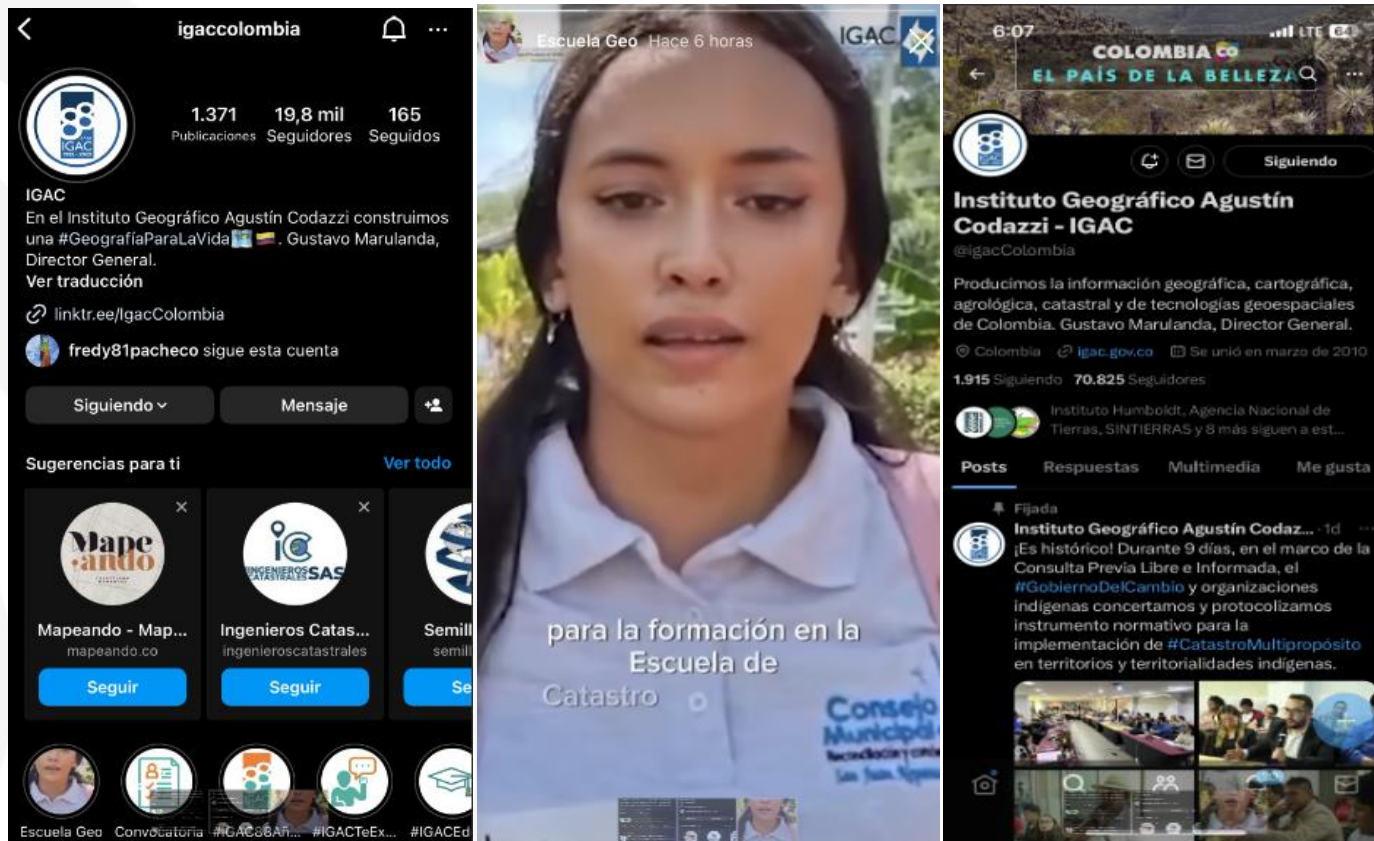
igaccolombia

1.371 Publicaciones
19,8 mil Seguidores
165 Seguidos

IGAC
En el Instituto Geográfico Agustín Codazzi construimos una #GeografíaParaLaVida 🇨🇴. Gustavo Marulanda, Director General.
Ver traducción

linktr.ee/IgacColombia

fredy81pacheco sigue esta cuenta

Siguiendo
Mensaje

Sugerencias para ti
Ver todo

Mapeando
Mapeando - Map...
mapeando.co
Seguir

Ingenieros Catas...
ingenieroscatastrales
Seguir

Semill...
semill...
Se...

Escuela Geo
Convocatoria
#IGAC88Añ...
#IGACTeEx...
#IGACEd...

Escuela Geo Hace 6 horas

IGAC

para la formación en la Escuela de Catastro

Consejo Municipal

6:07
LTE

COLOMBIA
EL PAÍS DE LA BELLEZA

Siguiendo

Instituto Geográfico Agustín Codazzi - IGAC
@igacColombia

Producimos la información geográfica, cartográfica, agrológica, catastral y de tecnologías geoespaciales de Colombia. Gustavo Marulanda, Director General.

Colombia igac.gov.co Se unió en marzo de 2010
1.915 Siguiendo 70.825 Seguidores

Instituto Humboldt, Agencia Nacional de Tierras, SINTIERRAS y 8 más siguen a est...

Posts
Respuestas
Multimedia
Me gusta

Fijada
Instituto Geográfico Agustín Codaz... · 1d
¡Es histórico! Durante 9 días, en el marco de la Consulta Previa Libre e Informada, el #GobiernoDelCambio y organizaciones indígenas concertamos y protocolizamos instrumento normativo para la implementación de #CatastroMultipropósito en territorios y territorialidades indígenas.